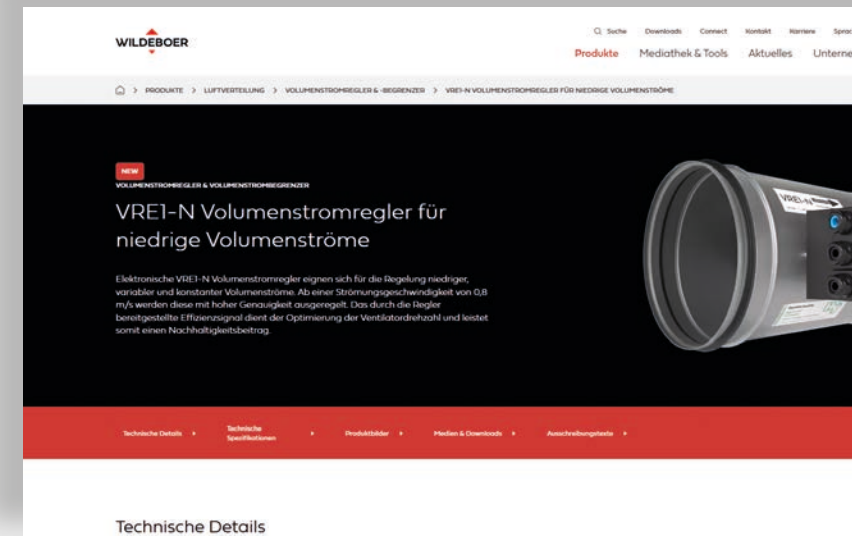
WILDEBOER

Suche Downloads Connect Kontakt Karriere Sprac

Produkte Mediathek & Tools Aktuelles Unterne

PRODUKTE > LUFTVERTEILUNG > VOLUMENSTROMREGLER & -BEGRENZER > VRE1-N VOLUMENSTROMREGLER FÜR NIEDRIGE VOLUMENSTRÖME

NEW

VOLUMENSTROMREGLER & VOLUMENSTROMBEGRENZER

VRE1-N Volumenstromregler für niedrige Volumenströme

Elektronische VRE1-N Volumenstromregler eignen sich für die Regelung niedriger, variabler und konstanter Volumenströme. Ab einer Strömungsgeschwindigkeit von 0,8 m/s werden diese mit hoher Genauigkeit ausgeregelt. Das durch die Regler bereitgestellte Effizienzsignal dient der Optimierung der Ventilatordrehzahl und leistet somit einen Nachhaltigkeitsbeitrag.

Technische Details ▸ Technische Spezifikationen ▸ Produktbilder ▸ Medien & Downloads ▸ Ausschreibungstexte ▸

Technische Details